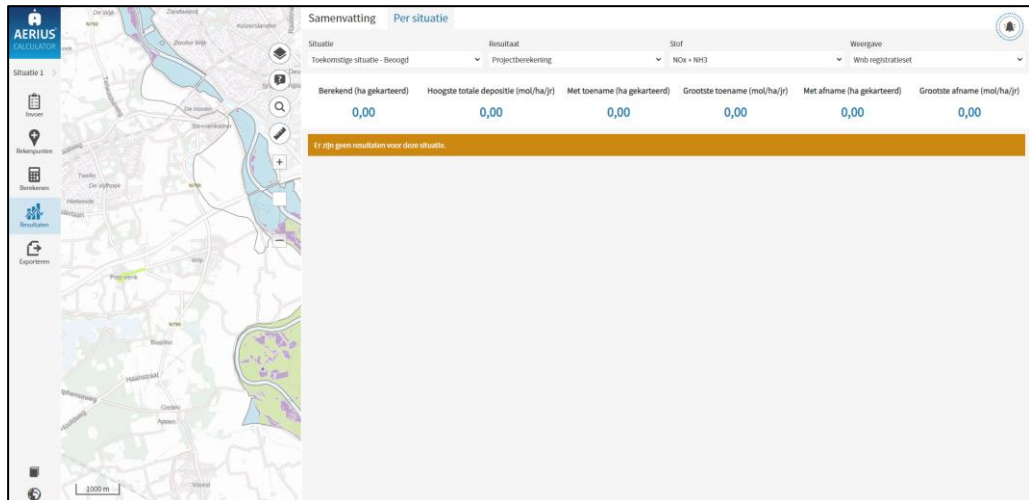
AERIUS CALCULATOR

Situatie 1

Invoer

Rekenpunten

Berekenen

Resultaten

Exporteren

1000 m

Samenvatting Per situatie

Situatie
Toekomstige situatie - Beoogd

Resultaat
Projectberekening

Stof
NOx + NH3

Weergave
Wnb registratieset

| Berekend (ha gekarteerd) | Hoogste totale depositie (mol/ha/jr) | Met toename (ha gekarteerd) | Grootste toename (mol/ha/jr) | Met afname (ha gekarteerd) | Grootste afname (mol/ha/jr) |
|---|---|---|---|---|---|
| 0,00 | 0,00 | 0,00 | 0,00 | 0,00 | 0,00 |

Er zijn geen resultaten voor deze situatie.